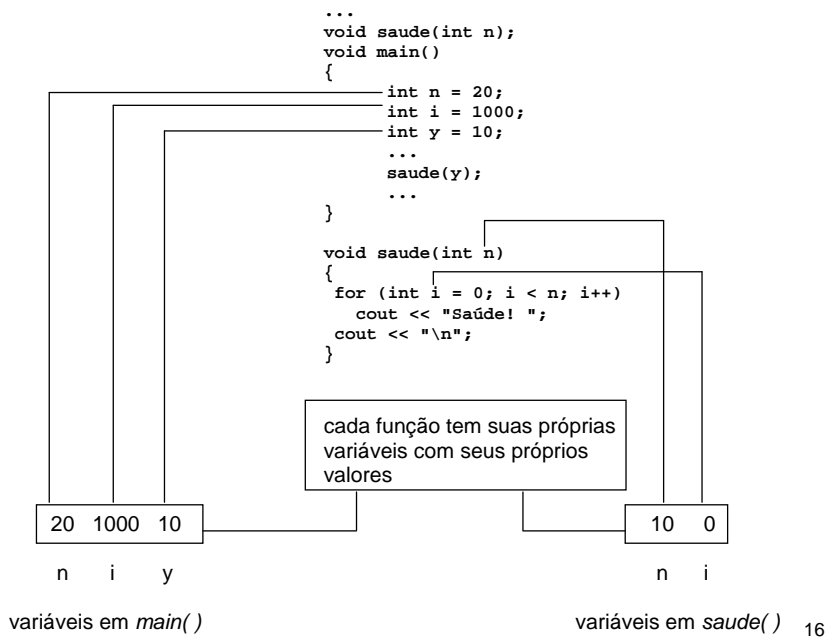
...
void saude(int n);
void main()
{
int n = 20;
int i = 1000;
int y = 10;
...
saude(y);
...
}

void saude(int n)
{
for (int i = 0; i < n; i++)
cout << "Saúde! ";
cout << "\n";
}

cada função tem suas próprias variáveis com seus próprios valores

20 1000 10

10 0

n i y

n i

variáveis em main( )

variáveis em saude( )

16